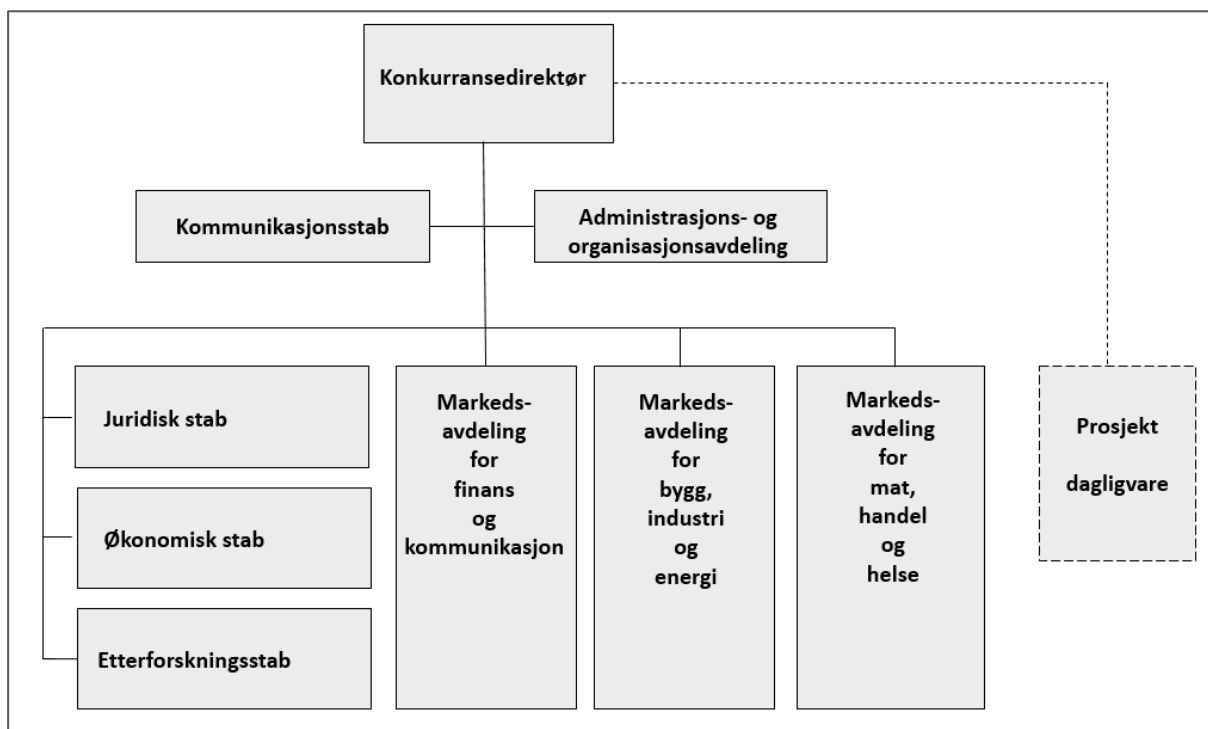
Konkurransedirektør

Kommunikasjonsstab

Administrasjons- og organisasjonsavdeling

Juridisk stab

Økonomisk stab

Etterforskningsstab

Markeds-avdeling for finans og kommunikasjon

Markeds-avdeling for bygg, industri og energi

Markeds-avdeling for mat, handel og helse

Prosjekt dagligvare